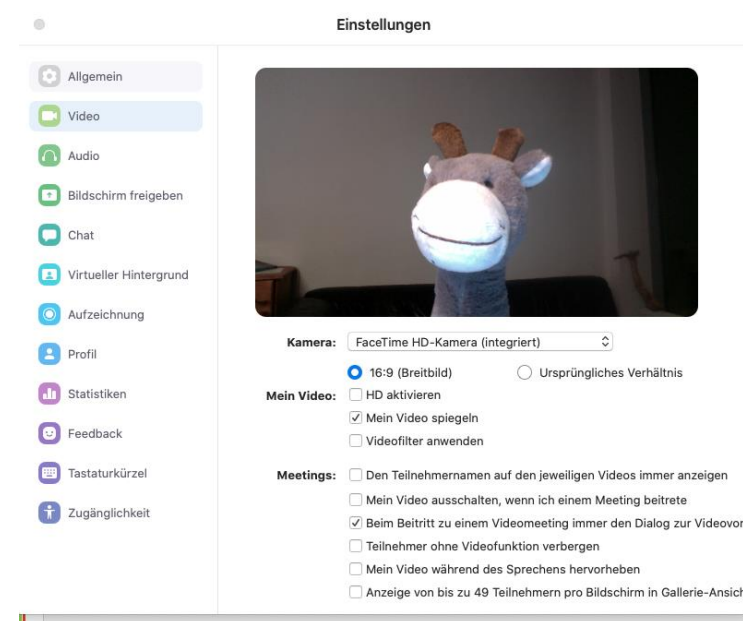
Einstellungen

Allgemein
Video
Audio
Bildschirm freigeben
Chat
Virtueller Hintergrund
Aufzeichnung
Profil
Statistiken
Feedback
Tastaturkürzel
Zugänglichkeit

Kamera: FaceTime HD-Kamera (integriert)

16:9 (Breitbild)
Ursprüngliches Verhältnis

Mein Video: HD aktivieren
Mein Video spiegeln
Videofilter anwenden

Meetings: Den Teilnehmernamen auf den jeweiligen Videos immer anzeigen
Mein Video ausschalten, wenn ich einem Meeting beitrete
Beim Beitritt zu einem Videomeeting immer den Dialog zur Videovor
Teilnehmer ohne Videofunktion verbergen
Mein Video während des Sprechens hervorheben
Anzeige von bis zu 49 Teilnehmern pro Bildschirm in Gallerie-Ansich